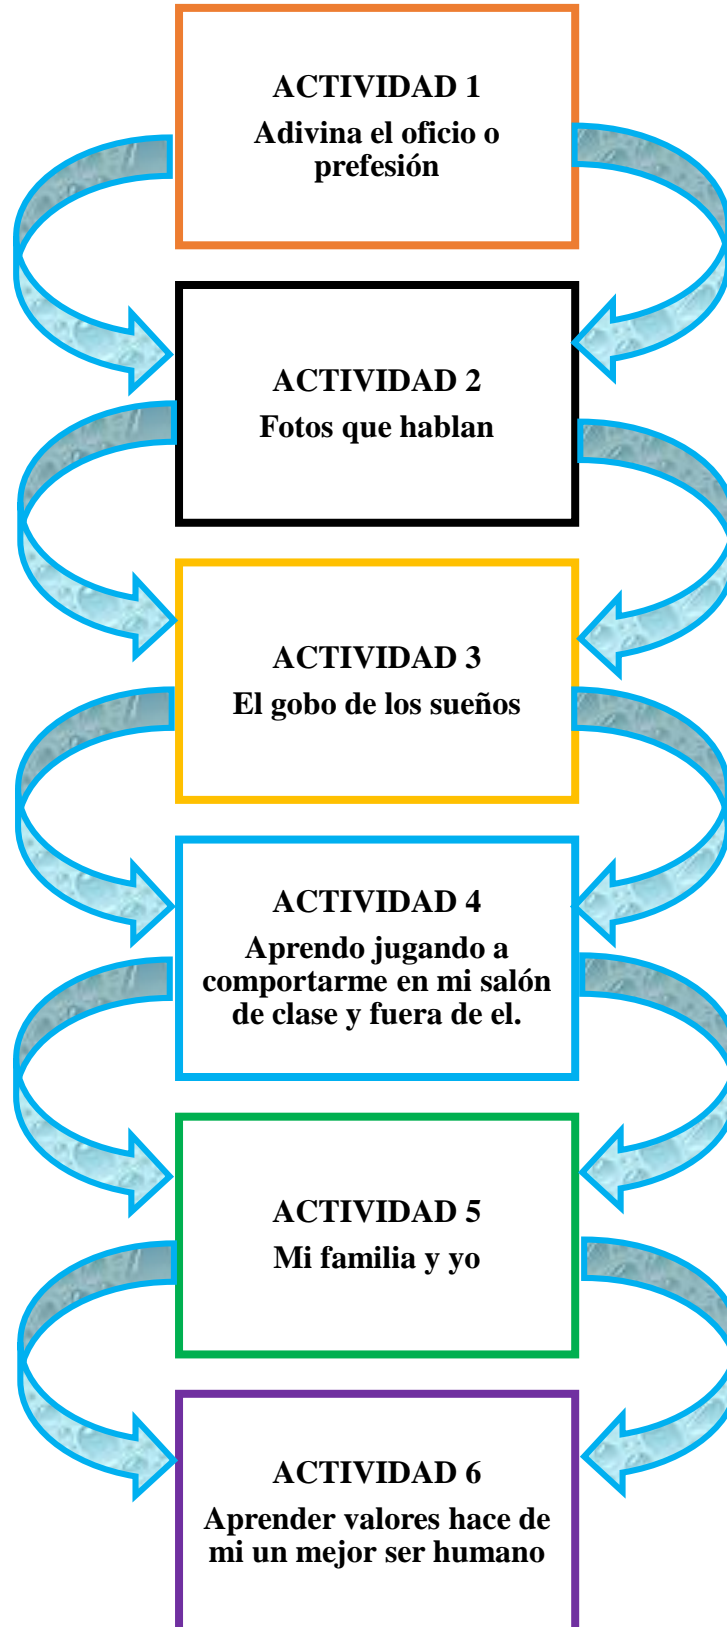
ACTIVIDAD 1
Adivina el oficio o prefesión

ACTIVIDAD 2
Fotos que hablan

ACTIVIDAD 3
El gobo de los sueños

ACTIVIDAD 4
Aprendo jugando a comportarme en mi salón de clase y fuera de el.

ACTIVIDAD 5
Mi familia y yo

ACTIVIDAD 6
Aprender valores hace de mi un mejor ser humano